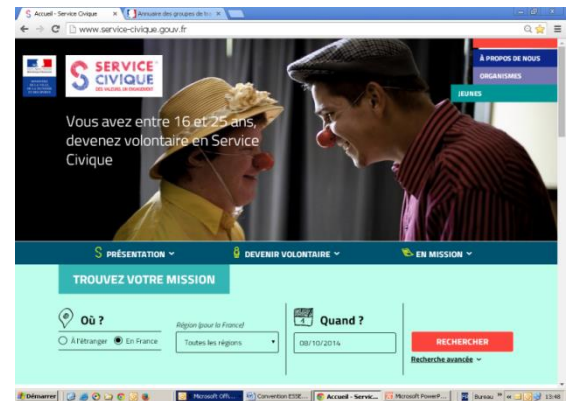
Accueil - Service Civique
Annuaire des groupes de tra

www.service-civique.gouv.fr

SERVICE CIVIQUE
DES VALEURS EN ENGAGEMENT

À PROPOS DE NOUS
ORGANISMES
JEUNES

Vous avez entre 16 et 25 ans, devenez volontaire en Service Civique

PRÉSENTATION
DEVENIR VOLONTAIRE
EN MISSION

TROUVEZ VOTRE MISSION

Où ?
À l'étranger
En France

Région (pour la France)
Toutes les régions

Quand ?
08/10/2014

RECHERCHER
Recherche avancée

Démarrer
Microsoft Offi...
Convention ESSE...
Accueil - Servic...
Microsoft PowerP...
Bureau
13:48